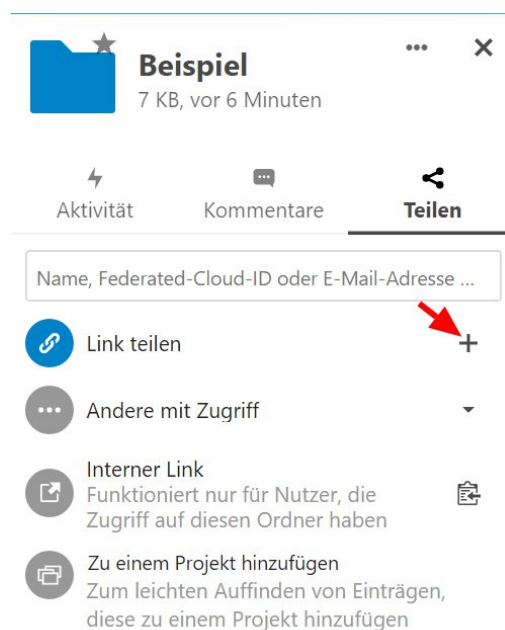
Beispiel
7 KB, vor 6 Minuten

Aktivität
Kommentare
Teilen

Name, Federated-Cloud-ID oder E-Mail-Adresse ...

Link teilen
+

Andere mit Zugriff

Interner Link
Funktioniert nur für Nutzer, die Zugriff auf diesen Ordner haben

Zu einem Projekt hinzufügen
Zum leichten Auffinden von Einträgen, diese zu einem Projekt hinzufügen